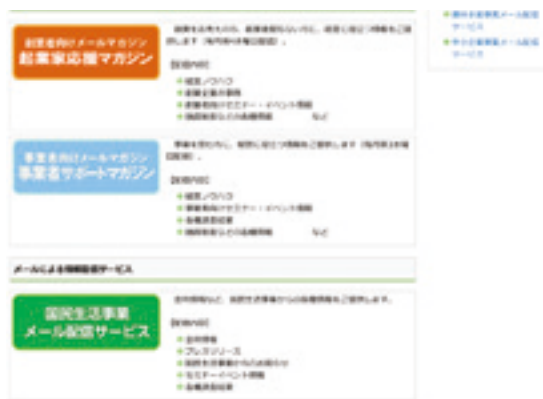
起業者向けメールマガジン
起業家応援マガジン

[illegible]

【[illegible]】
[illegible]
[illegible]
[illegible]
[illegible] など

事業者向けメールマガジン
事業者サポートマガジン

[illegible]

【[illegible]】
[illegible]
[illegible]
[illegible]
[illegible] など

メールによる情報配信サービス

国民生活事業
メール配信サービス

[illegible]

【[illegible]】
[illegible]
プレスリリース
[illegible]
セミナー・イベント情報
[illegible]

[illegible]
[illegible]